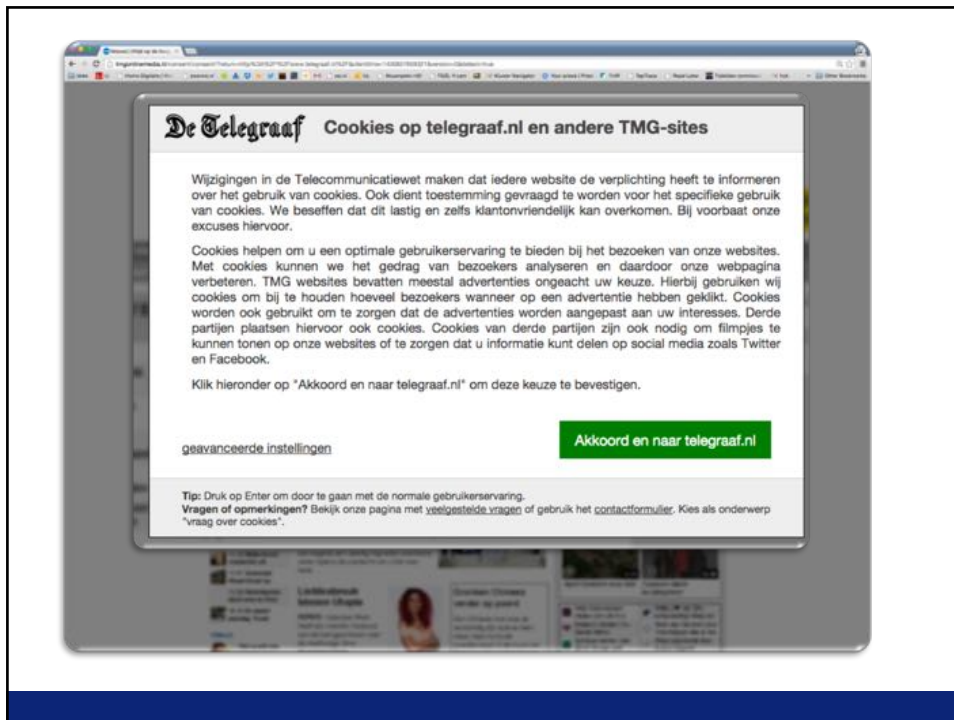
De Telegraaf Cookies op telegraaf.nl en andere TMG-sites

Wijzigingen in de Telecommunicatiewet maken dat iedere website de verplichting heeft te informeren over het gebruik van cookies. Ook dient toestemming gevraagd te worden voor het specifieke gebruik van cookies. We beseffen dat dit lastig en zelfs klantonvriendelijk kan overkomen. Bij voorbaat onze excuses hiervoor.

Cookies helpen om u een optimale gebruikerservaring te bieden bij het bezoeken van onze websites. Met cookies kunnen we het gedrag van bezoekers analyseren en daardoor onze webpagina verbeteren. TMG websites bevatten meestal advertenties ongeacht uw keuze. Hierbij gebruiken wij cookies om bij te houden hoeveel bezoekers wanneer op een advertentie hebben geklikt. Cookies worden ook gebruikt om te zorgen dat de advertenties worden aangepast aan uw interesses. Derde partijen plaatsen hiervoor ook cookies. Cookies van derde partijen zijn ook nodig om filmpjes te kunnen tonen op onze websites of te zorgen dat u informatie kunt delen op social media zoals Twitter en Facebook.

Klik hieronder op "Akkoord en naar telegraaf.nl" om deze keuze te bevestigen.

geavanceerde instellingen

Akkoord en naar telegraaf.nl

Tip: Druk op Enter om door te gaan met de normale gebruikerservaring.
Vragen of opmerkingen? Bekijk onze pagina met veelgestelde vragen of gebruik het contactformulier. Kies als onderwerp "vraag over cookies".